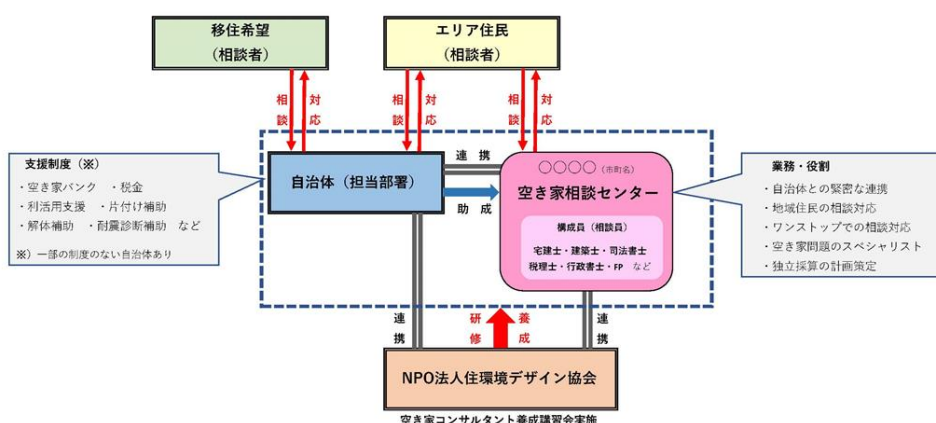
移住希望
（相談者）

エリア住民
（相談者）

相談

対応

相談

対応

相談

対応

支援制度（※）
・空き家バンク　・税金
・利活用支援　・片付け補助
・解体補助　・耐震診断補助　など
※）一部の制度のない自治体あり

自治体（担当部署）

連携

助成

〇〇〇〇（市町名）
空き家相談センター
構成員（相談員）
宅建士・建築士・司法書士
税理士・行政書士・FP　など

業務・役割
・自治体との緊密な連携
・地域住民の相談対応
・ワンストップでの相談対応
・空き家問題のスペシャリスト
・独立採算の計画策定

連携

研修

養成

連携

NPO法人住環境デザイン協会

空き家コンサルタント養成講習会実施